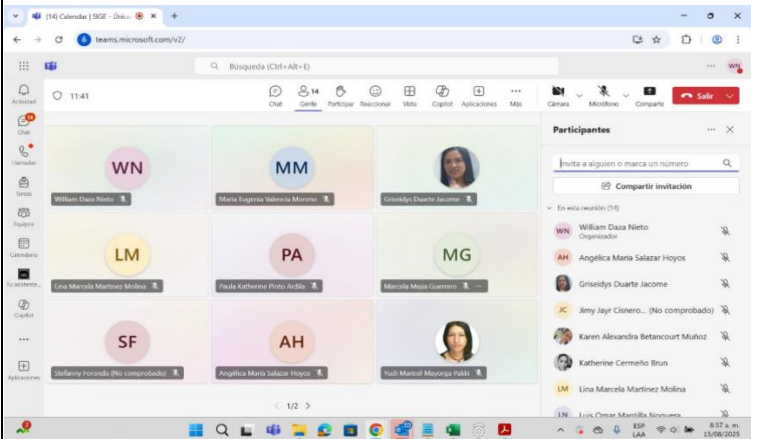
(14) Calendar | SIGE - Únic

teams.microsoft.com/v2/

Búsqueda (Ctrl+Alt+E)

WN

Actividad

14 Chat

Llamadas

Tareas

Equipos

Calendario

Tu asistente

Copilot

...

Aplicaciones

11:41

Chat

14 Gente

Participar

Reaccionar

Vista

Copilot

Aplicaciones

Más

Cámara

Micrófono

Compartir

Salir

WN William Daza Nieto

MM María Eugenia Valencia Moreno

Griseidys Duarte Jacome

LM Lina Marcela Martinez Molina

PA Paula Katherine Pinto Ardila

MG Marcela Mejia Guerrero

SF Stefanny Foronda (No comprobado)

AH Angélica María Salazar Hoyos

Yudi Maricel Mayorga Pakki

< 1/2 >

Participantes

Invita a alguien o marca un número

Compartir invitación

En esta reunión (14)

WN William Daza Nieto
Organizador

AH Angélica María Salazar Hoyos

Griseidys Duarte Jacome

JC Jimy Jayr Cisnero... (No comprobado)

Karen Alexandra Betancourt Muñoz

Katherine Cermeño Brun

LM Lina Marcela Martinez Molina

LN Luis Omar Mantilla Noguera

ESP LAA

8:57 a. m. 15/08/2025